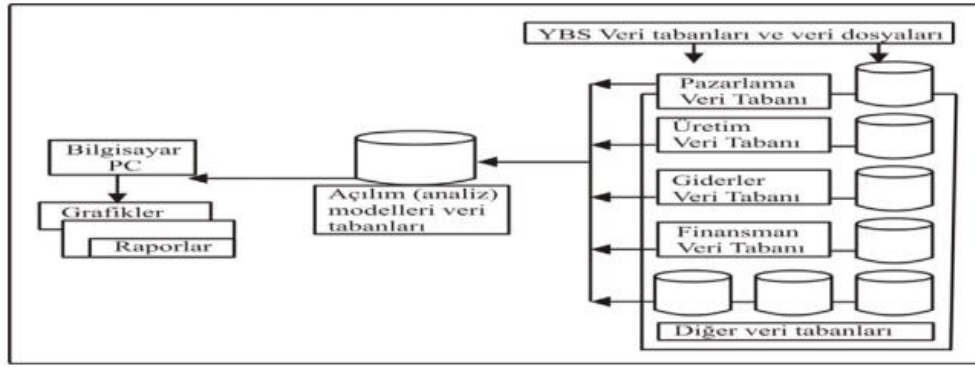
YBS Veri tabanları ve veri dosyaları

Pazarlama Veri Tabanı

Üretim Veri Tabanı

Giderler Veri Tabanı

Finansman Veri Tabanı

Diğer veri tabanları

Açılım (analiz) modelleri veri tabanları

Bilgisayar PC

Grafikler

Raporlar